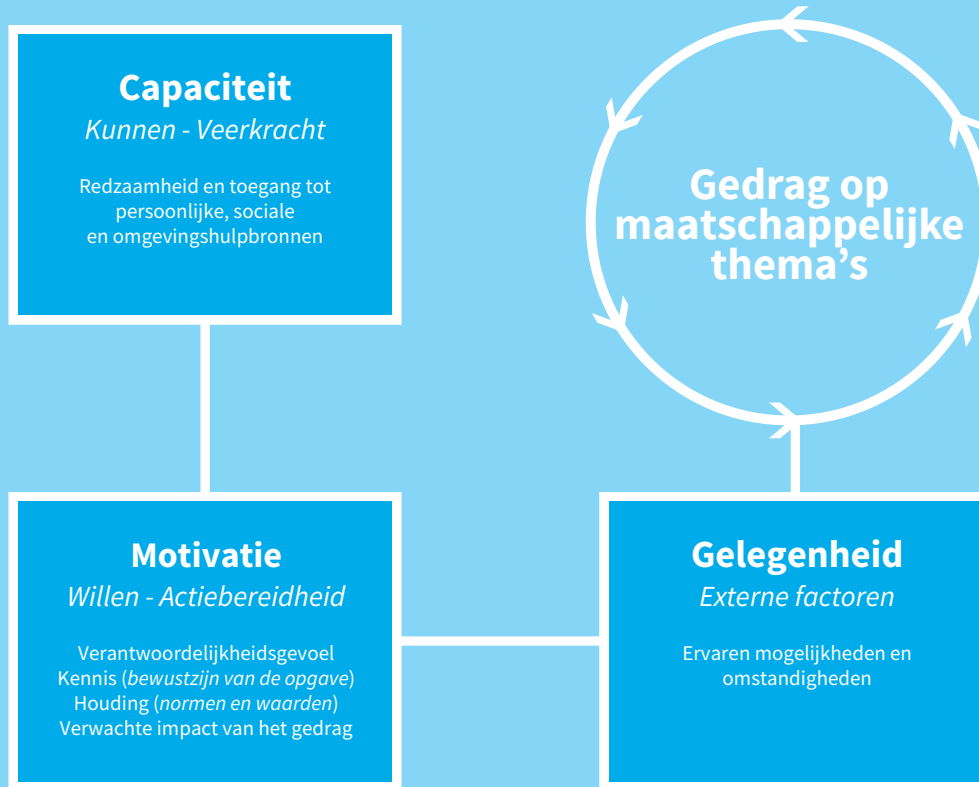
Capaciteit
*Kunnen - Veerkracht*

Redzaamheid en toegang tot persoonlijke, sociale en omgevingshulpbronnen

Gedrag op maatschappelijke thema's

Motivatie
*Willen - Actiebereidheid*

Verantwoordelijkheidsgevoel
Kennis (*bewustzijn van de opgave*)
Houding (*normen en waarden*)
Verwachte impact van het gedrag

Gelegenheid
*Externe factoren*

Ervaren mogelijkheden en omstandigheden